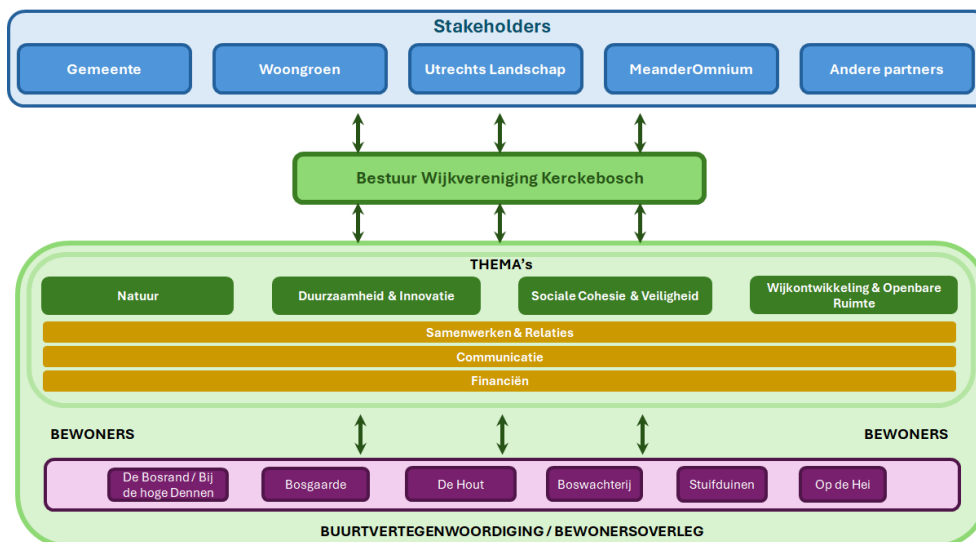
Stakeholders

Gemeente

Woongroen

Utrechts Landschap

MeanderOmnium

Andere partners

Bestuur Wijkvereniging Kerckebosch

THEMA's

Natuur

Duurzaamheid & Innovatie

Sociale Cohesie & Veiligheid

Wijkontwikkeling & Openbare Ruimte

Samenwerken & Relaties

Communicatie

Financiën

BEWONERS

BEWONERS

De Bosrand / Bij de hoge Dennen

Bosgaarde

De Hout

Boswachterij

Stuifduinen

Op de Hei

BUURTVERTEGENWOORDIGING / BEWONERSOVERLEG